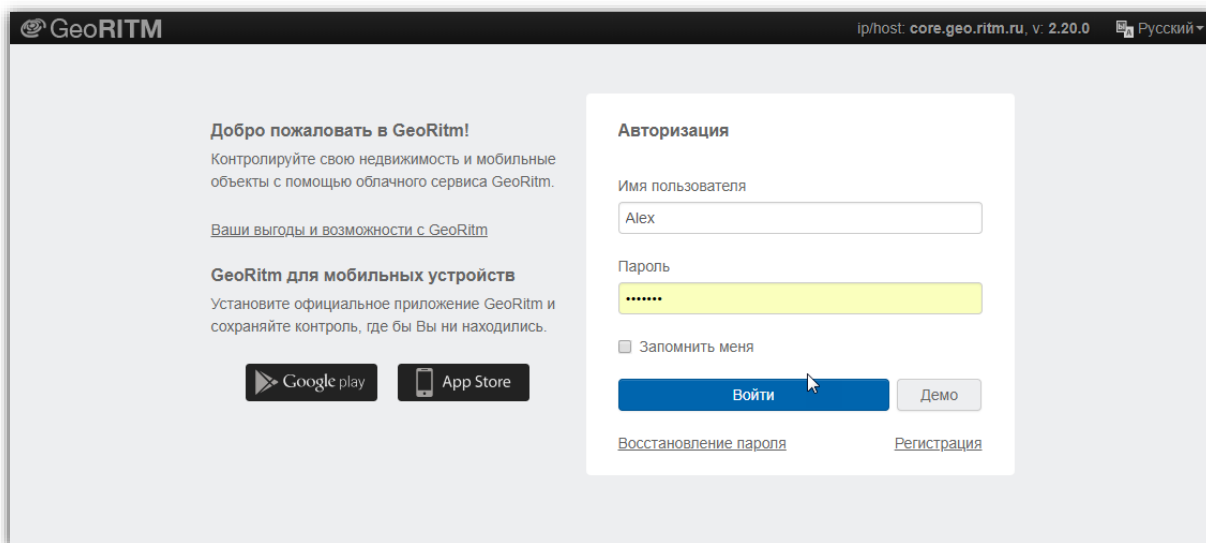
GeoRITM

ip/host: core.geo.ritm.ru, v: 2.20.0 Русский

Добро пожаловать в GeoRitm!

Контролируйте свою недвижимость и мобильные объекты с помощью облачного сервиса GeoRitm.

Ваши выгоды и возможности с GeoRitm

GeoRitm для мобильных устройств

Установите официальное приложение GeoRitm и сохраняйте контроль, где бы Вы ни находились.

Google play

App Store

Авторизация

Имя пользователя

Alex

Пароль

•••••••

Запомнить меня

Войти

Демо

Восстановление пароля

Регистрация